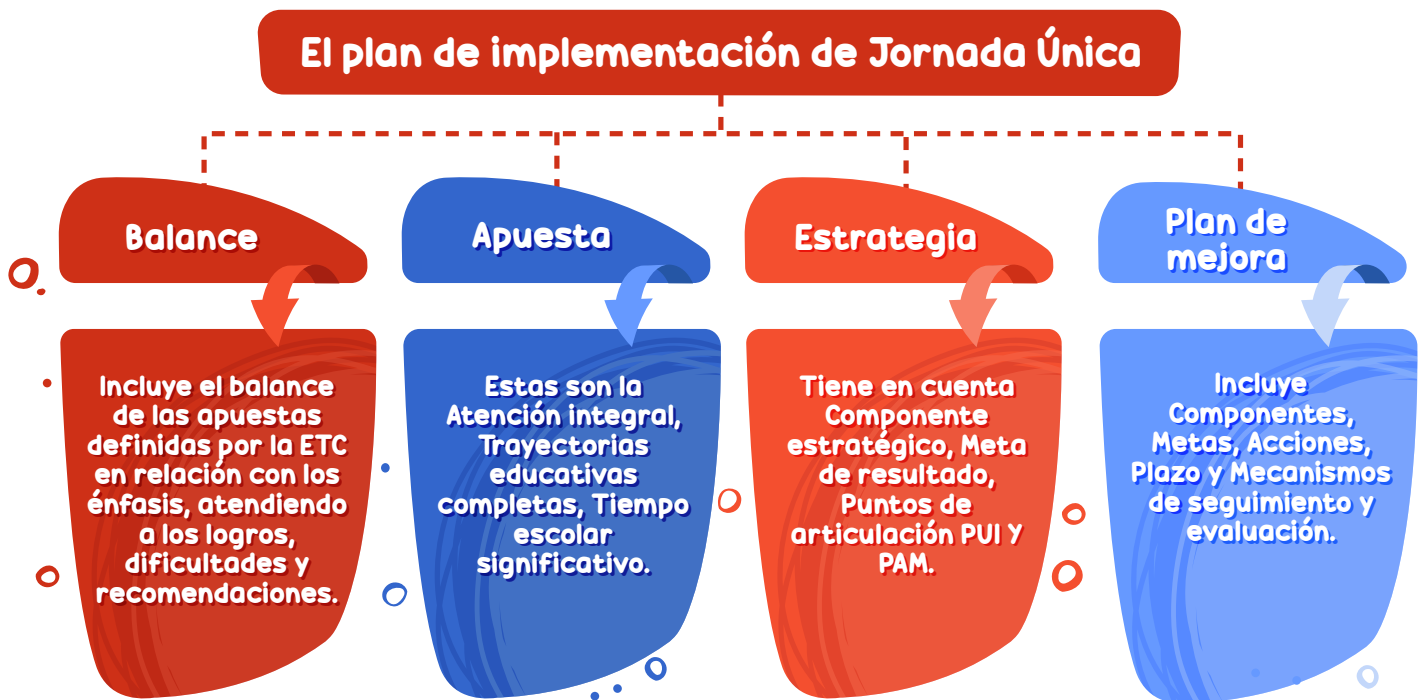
El plan de implementación de Jornada Única

Balance

Incluye el balance de las apuestas definidas por la ETC en relación con los énfasis, atendiendo a los logros, dificultades y recomendaciones.

Apuesta

Estas son la Atención integral, Trayectorias educativas completas, Tiempo escolar significativo.

Estrategia

Tiene en cuenta Componente estratégico, Meta de resultado, Puntos de articulación PUI Y PAM.

Plan de mejora

Incluye Componentes, Metas, Acciones, Plazo y Mecanismos de seguimiento y evaluación.